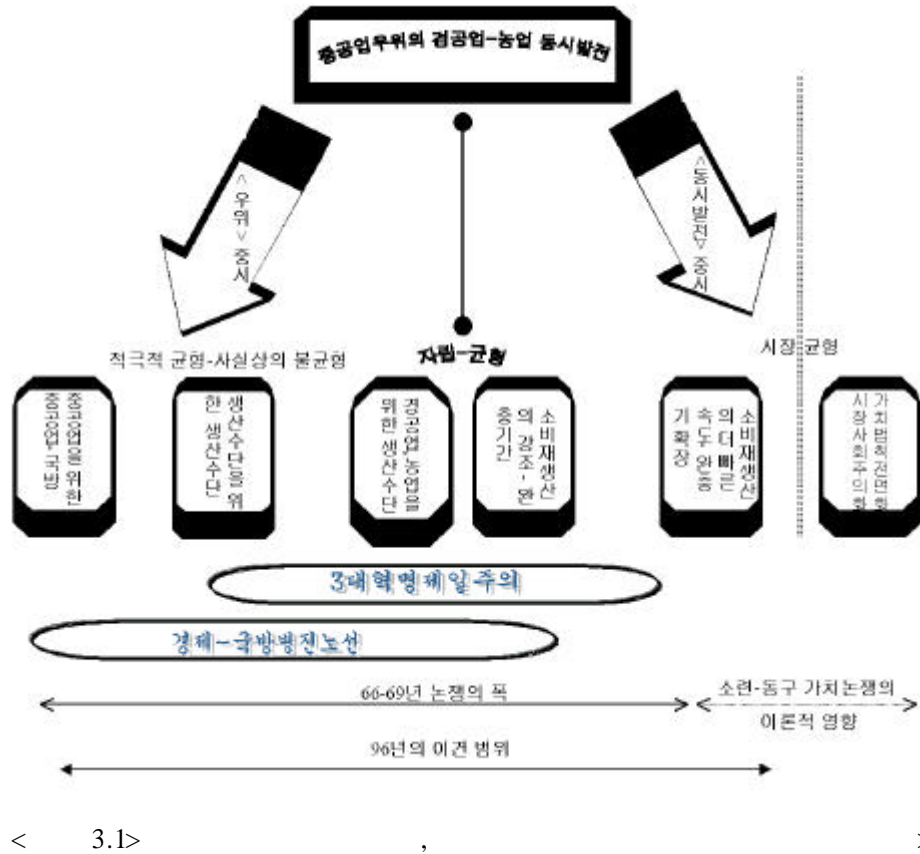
중공업우위의 경공업-농업 동시발전

<우위> 중시

<동시발전> 중시

적극적 균형-사실상의 불균형

자립-균형

시장 균형

중공업을 위한 중공업·국방

생산수단을 위한 생산수단

경공업·농업을 위한 생산수단

소비재생산의 강조·완충기간

소비재생산의 더 빠른 속도·완충기 확장

가치법칙전면화 시장사회주의 향

3대혁명제일주의

경제-국방병진노선

66-69년 논쟁의 폭

소련-동구 가치논쟁의 이론적 영향

96년의 이견 범위

< 3.1> ,